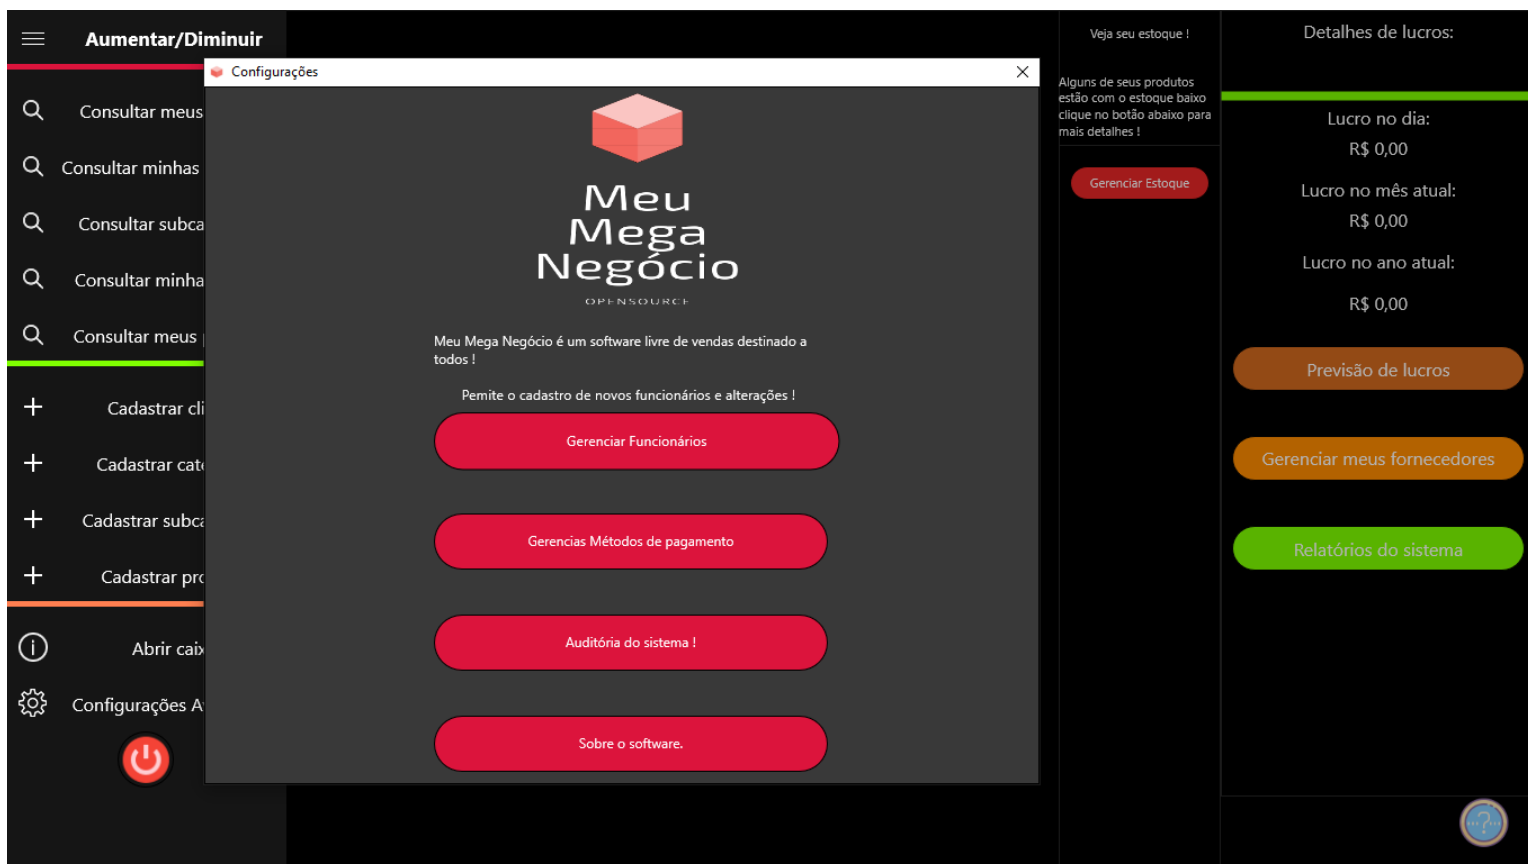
Aumentar/Diminuir

Consultar meus

Consultar minhas

Consultar subca

Consultar minha

Consultar meus

Cadastrar cli

Cadastrar cat

Cadastrar subc

Cadastrar pr

Abrir caix

Configurações A

Configurações

Meu Mega Negócio

OPENSOURCE

Meu Mega Negócio é um software livre de vendas destinado a todos !

Pemite o cadastro de novos funcionários e alterações !

Gerenciar Funcionários

Gerencias Métodos de pagamento

Auditória do sistema !

Sobre o software.

Veja seu estoque !

Alguns de seus produtos estão com o estoque baixo clique no botão abaixo para mais detalhes !

Gerenciar Estoque

Detalhes de lucros:

Lucro no dia:

R$ 0,00

Lucro no mês atual:

R$ 0,00

Lucro no ano atual:

R$ 0,00

Previsão de lucros

Gerenciar meus fornecedores

Relatórios do sistema